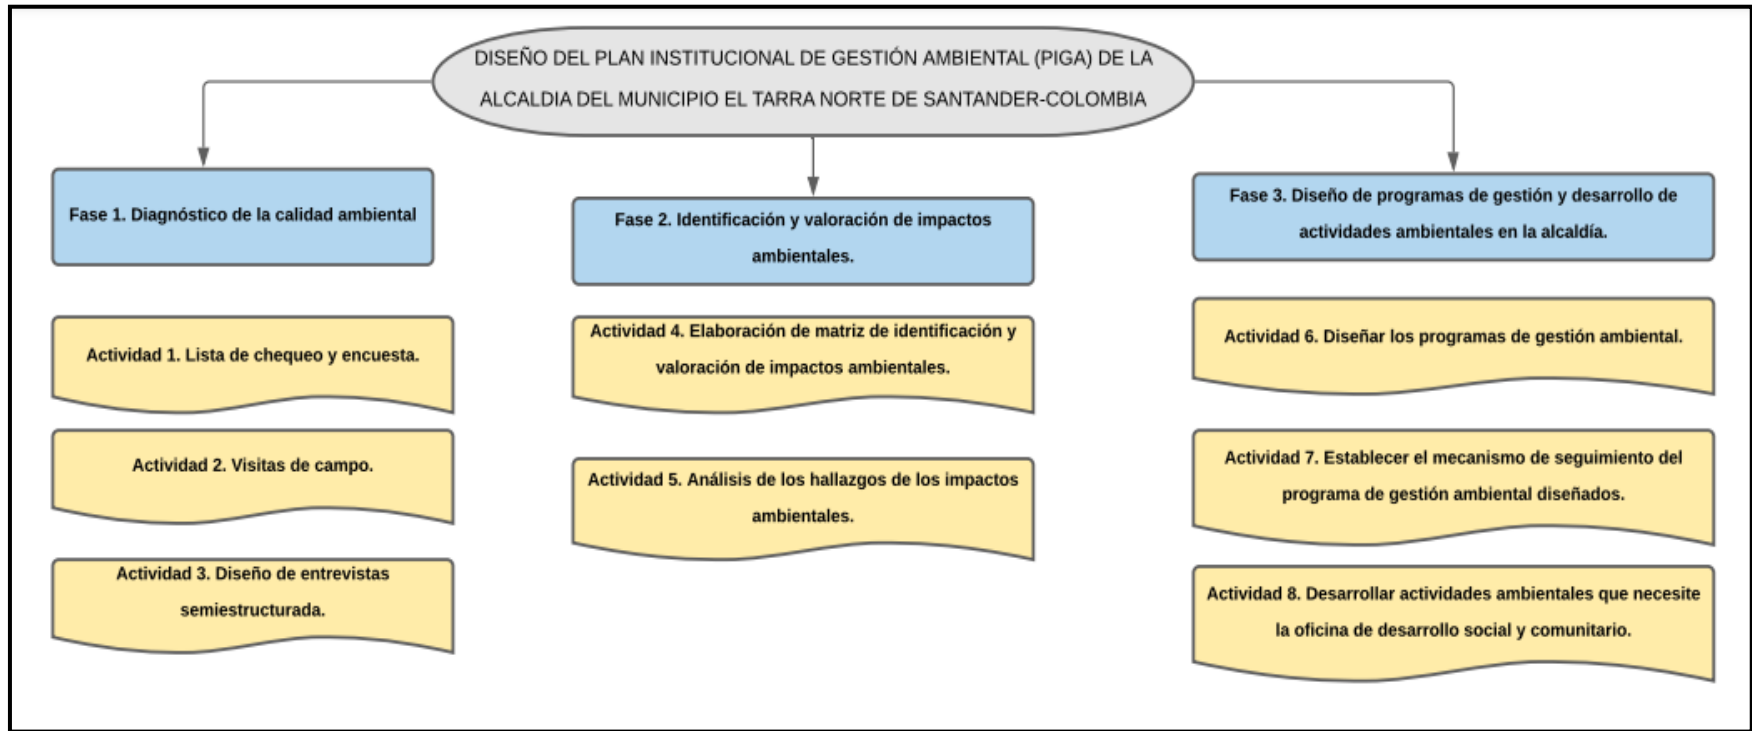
DISEÑO DEL PLAN INSTITUCIONAL DE GESTIÓN AMBIENTAL (PIGA) DE LA ALCALDIA DEL MUNICIPIO EL TARRA NORTE DE SANTANDER-COLOMBIA

Fase 1. Diagnóstico de la calidad ambiental

Actividad 1. Lista de chequeo y encuesta.

Actividad 2. Visitas de campo.

Actividad 3. Diseño de entrevistas semiestructurada.

Fase 2. Identificación y valoración de impactos ambientales.

Actividad 4. Elaboración de matriz de identificación y valoración de impactos ambientales.

Actividad 5. Análisis de los hallazgos de los impactos ambientales.

Fase 3. Diseño de programas de gestión y desarrollo de actividades ambientales en la alcaldía.

Actividad 6. Diseñar los programas de gestión ambiental.

Actividad 7. Establecer el mecanismo de seguimiento del programa de gestión ambiental diseñados.

Actividad 8. Desarrollar actividades ambientales que necesite la oficina de desarrollo social y comunitario.